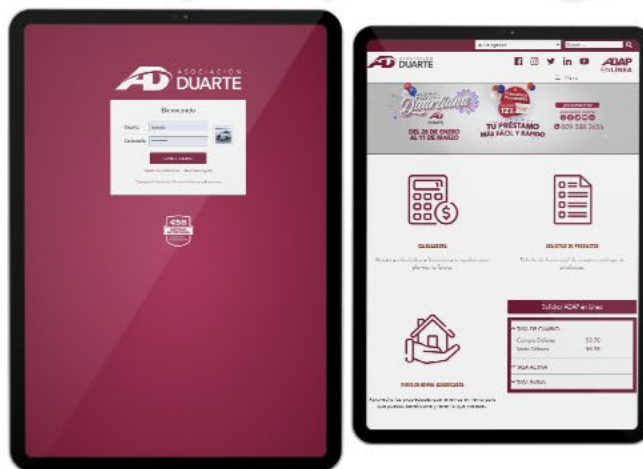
AD ASOCIACIÓN DUARTE

Bienvenido

Usuario

Contraseña

AD DUARTE

ADAP EN LÍNEA

Fiesta Duartiana

TU PRÉSTAMO MÁS FÁCIL Y RÁPIDO

DEL 26 DE ENERO AL 11 DE MARZO

809 580 2656

CALCULADORA

SOLICITUD DE PRODUCTOS

Solicitar ADAP en Línea

TASA DE CAMBIO

Compra Dólares $0.70

Venta Dólares $0.00

TASA ACTIVA

TASA PASIVA